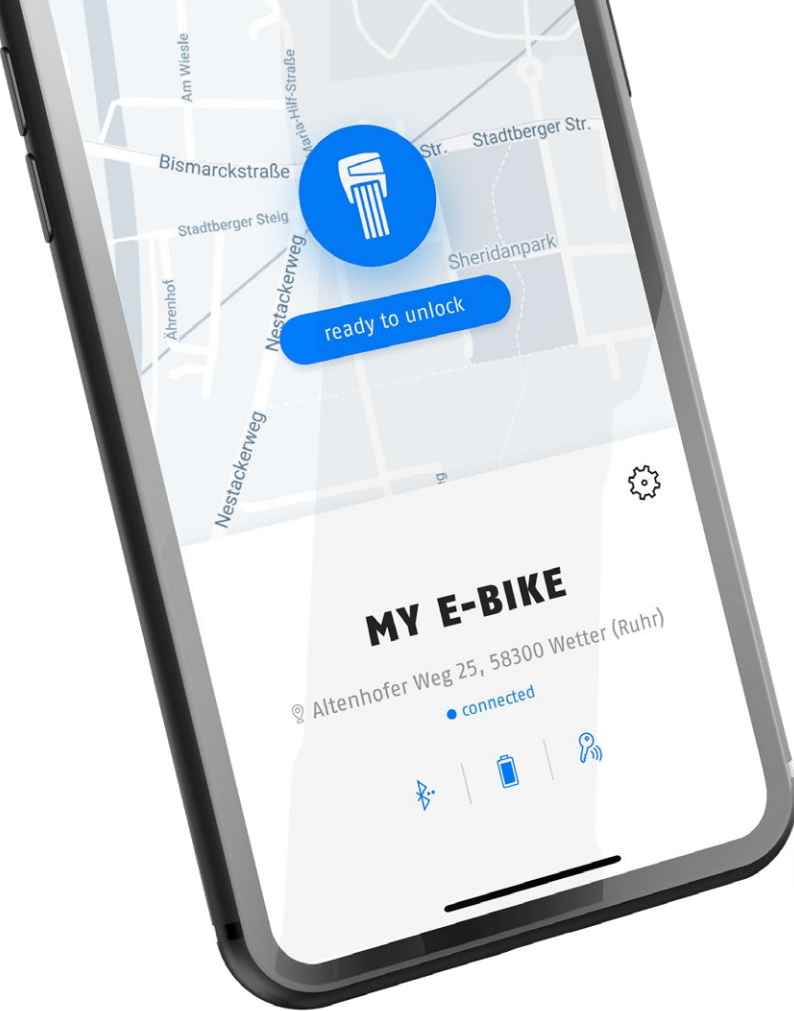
Am Wiesle
Maria-Hilf-Straße
Stadtberger Str.
Bismarckstraße
Str.
Stadtberger Steig
Sheridanpark
Ährenhof
Nestackerweg
ready to unlock
Nestackerweg

MY E-BIKE
Altenhofer Weg 25, 58300 Wetter (Ruhr)
connected